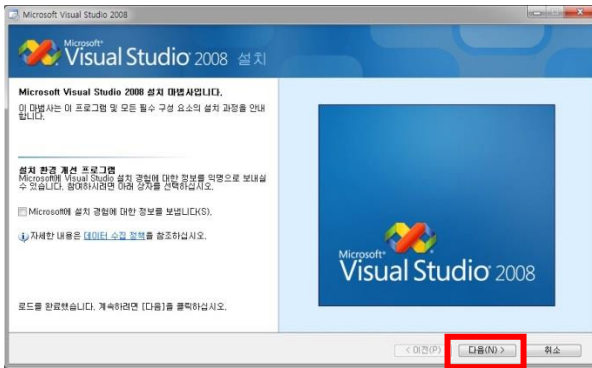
Microsoft Visual Studio 2008

Microsoft® Visual Studio® 2008 설치

Microsoft Visual Studio 2008 설치 마법사입니다.

이 마법사는 이 프로그램 및 모든 필수 구성 요소의 설치 과정을 안내합니다.

설치 환경 개선 프로그램
Microsoft에 Visual Studio 설치 경험에 대한 정보를 익명으로 보내실 수 있습니다. 참여하시려면 아래 상자를 선택하십시오.

Microsoft에 설치 경험에 대한 정보를 보냅니다(S).

자세한 내용은 데이터 수집 정책을 참조하십시오.

Microsoft® Visual Studio® 2008

로드를 완료했습니다. 계속하려면 [다음]을 클릭하십시오.

< 이전(P)

다음(N) >

취소